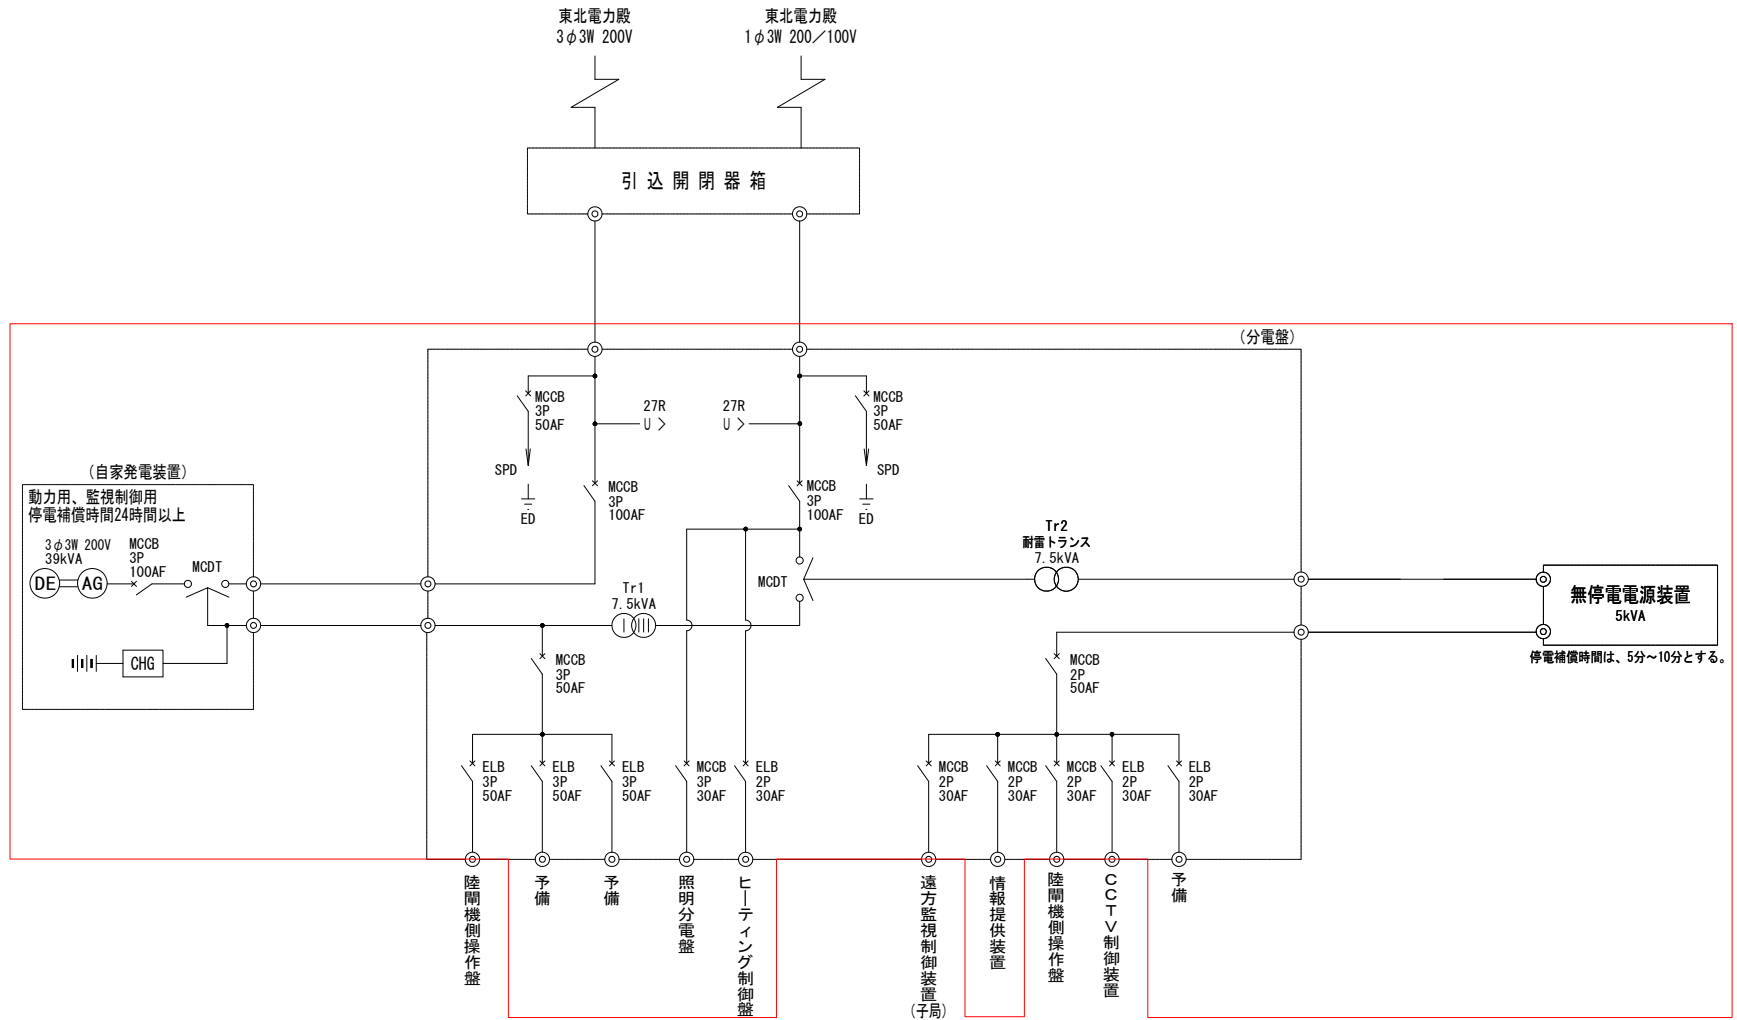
東北電力殿
3φ3W 200V

東北電力殿
1φ3W 200／100V

引 込 開 閉 器 箱

（分電盤）

MCCB
3P
50AF

27R
U

27R
U

MCCB
3P
50AF

SPD

ED

MCCB
3P
100AF

MCCB
3P
100AF

SPD

ED

（自家発電装置）
動力用、監視制御用
停電補償時間24時間以上

3φ3W 200V
39kVA

DE

AG

MCCB
3P
100AF

MCDT

CHG

Tr1
7.5kVA

MCDT

Tr2
耐雷トランス
7.5kVA

無停電電源装置
5kVA
停電補償時間は、5分～10分とする。

MCCB
3P
50AF

MCCB
2P
50AF

ELB
3P
50AF

ELB
3P
50AF

ELB
3P
50AF

MCCB
3P
30AF

ELB
2P
30AF

MCCB
2P
30AF

MCCB
2P
30AF

MCCB
2P
30AF

ELB
2P
30AF

ELB
2P
30AF

陸閘機側操作盤

予備

予備

照明分電盤

ヒーティング制御盤

遠方監視制御装置（子局）

情報提供装置

陸閘機側操作盤

CCTV制御装置

予備